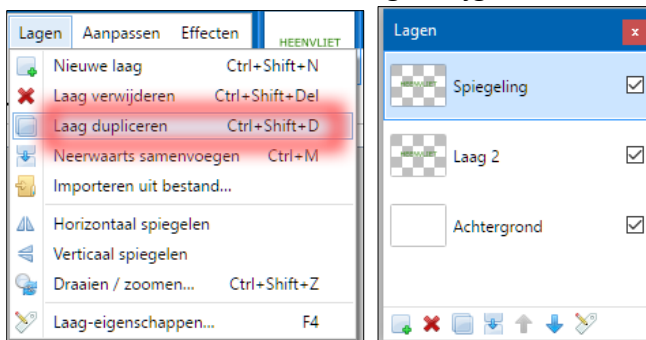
Lagen Aanpassen Effecten HEENVLIET

Nieuwe laag Ctrl+Shift+N
Laag verwijderen Ctrl+Shift+Del
Laag dupliceren Ctrl+Shift+D
Neerwaarts samenvoegen Ctrl+M
Importeren uit bestand...
Horizontaal spiegelen
Verticaal spiegelen
Draaien / zoomen... Ctrl+Shift+Z
Laag-eigenschappen... F4

Lagen x
Spiegeling ☑
Laag 2 ☑
Achtergrond ☑